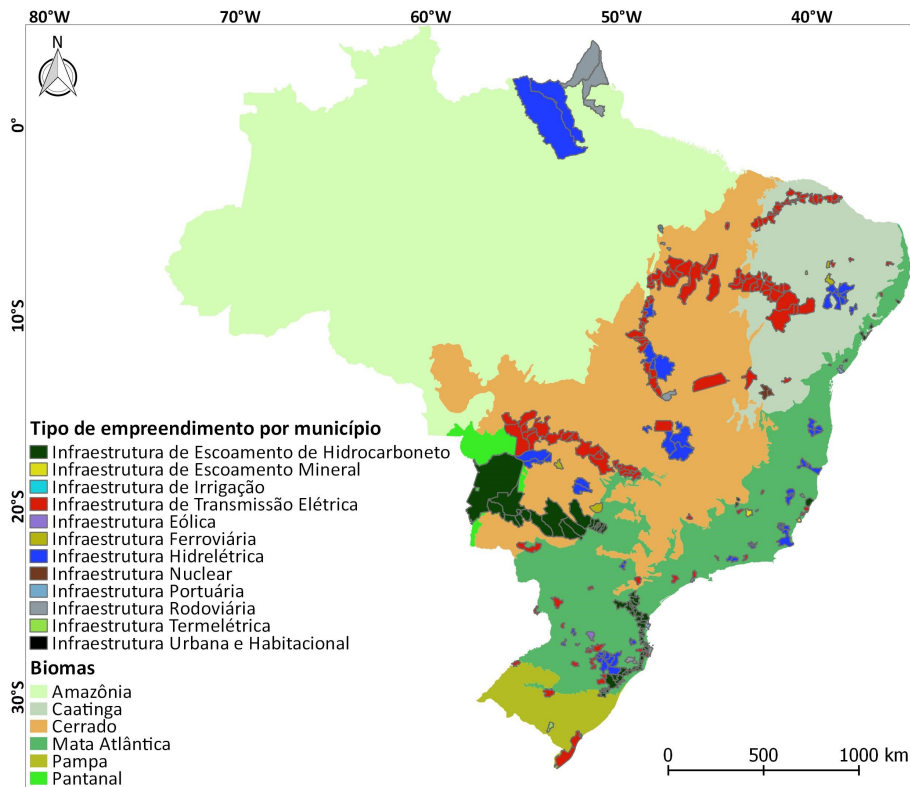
80°W 70°W 60°W 50°W 40°W

N

0°

10°S

20°S

30°S

Tipo de empreendimento por município
Infraestrutura de Escoamento de Hidrocarboneto
Infraestrutura de Escoamento Mineral
Infraestrutura de Irrigação
Infraestrutura de Transmissão Elétrica
Infraestrutura Eólica
Infraestrutura Ferroviária
Infraestrutura Hidrelétrica
Infraestrutura Nuclear
Infraestrutura Portuária
Infraestrutura Rodoviária
Infraestrutura Termelétrica
Infraestrutura Urbana e Habitacional

Biomas
Amazônia
Caatinga
Cerrado
Mata Atlântica
Pampa
Pantanal

0 500 1000 km